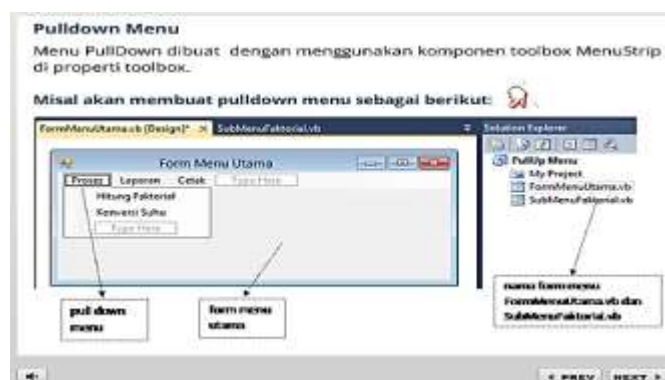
Pulldown Menu

Menu PullDown dibuat dengan menggunakan komponen toolbox MenuStrip di properti toolbox.

Misal akan membuat pulldown menu sebagai berikut:

FormMenuUtama.vb [Design]* × SubMenuFaktorial.vb

Form Menu Utama

Proses Laporan Cetak Type Here

Hitung Faktorial

Konversi Suhu

Type Here

Solution Explorer

PullUp Menu

My Project

FormMenuUtama.vb

SubMenuFaktorial.vb

pull down menu

form menu utama

nama form menu FormMenuUtama.vb dan SubMenuFaktorial.vb

< PREV NEXT >